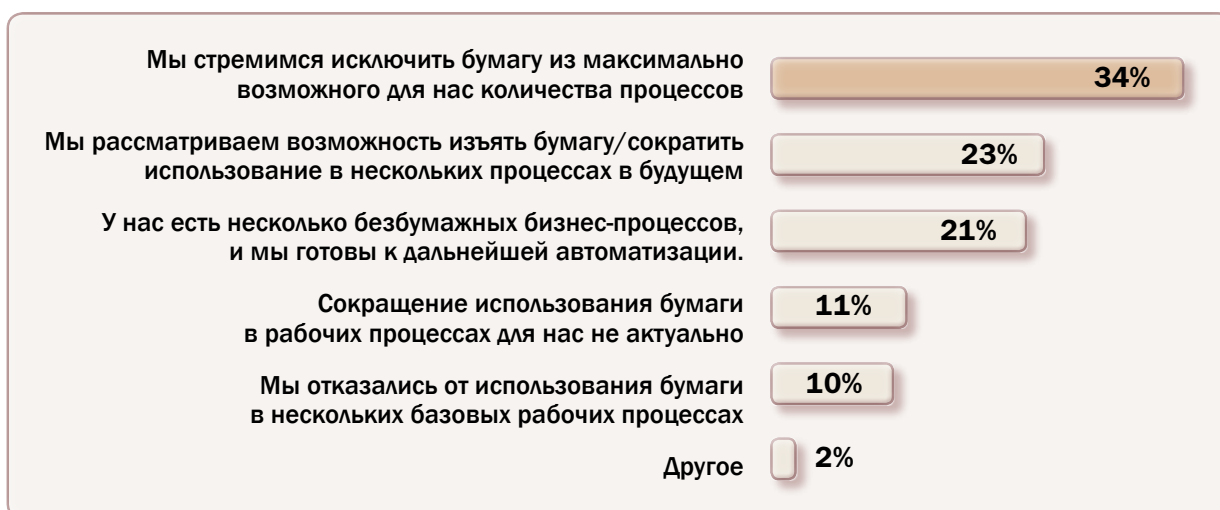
Мы стремимся исключить бумагу из максимально возможного для нас количества процессов
34%

Мы рассматриваем возможность изъять бумагу/сократить использование в нескольких процессах в будущем
23%

У нас есть несколько безбумажных бизнес-процессов, и мы готовы к дальнейшей автоматизации.
21%

Сокращение использования бумаги в рабочих процессах для нас не актуально
11%

Мы отказались от использования бумаги в нескольких базовых рабочих процессах
10%

Другое
2%